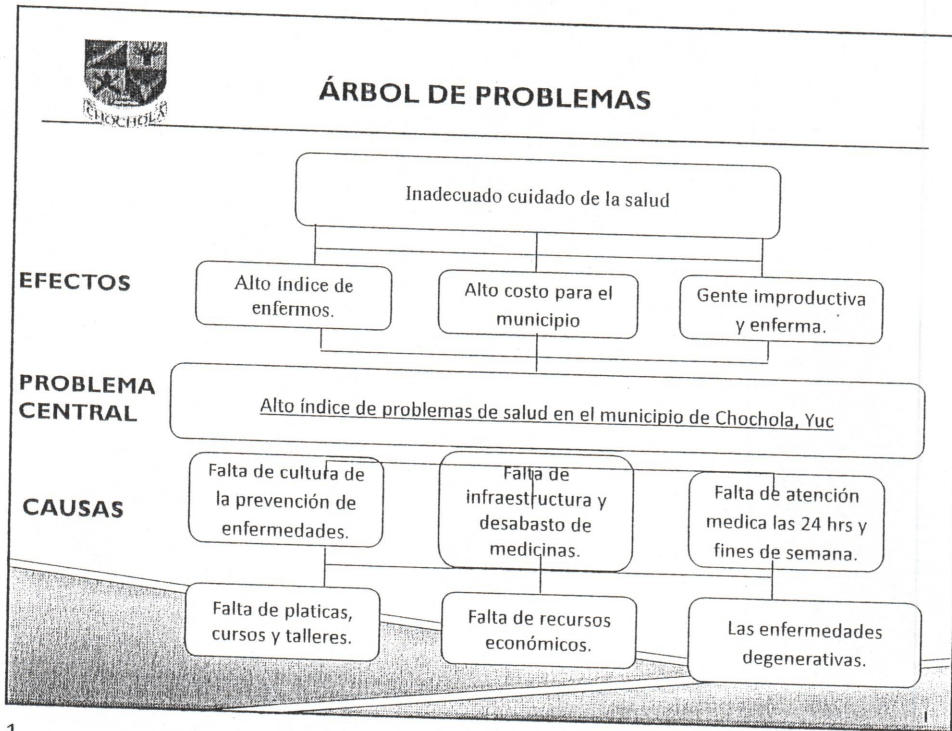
CHOCHOLÁ

ÁRBOL DE PROBLEMAS

Inadecuado cuidado de la salud

EFECTOS

Alto índice de enfermos.

Alto costo para el municipio

Gente improductiva y enferma.

PROBLEMA CENTRAL

Alto índice de problemas de salud en el municipio de Chochola, Yuc

CAUSAS

Falta de cultura de la prevención de enfermedades.

Falta de infraestructura y desabasto de medicinas.

Falta de atención medica las 24 hrs y fines de semana.

Falta de platicas, cursos y talleres.

Falta de recursos económicos.

Las enfermedades degenerativas.

1

1